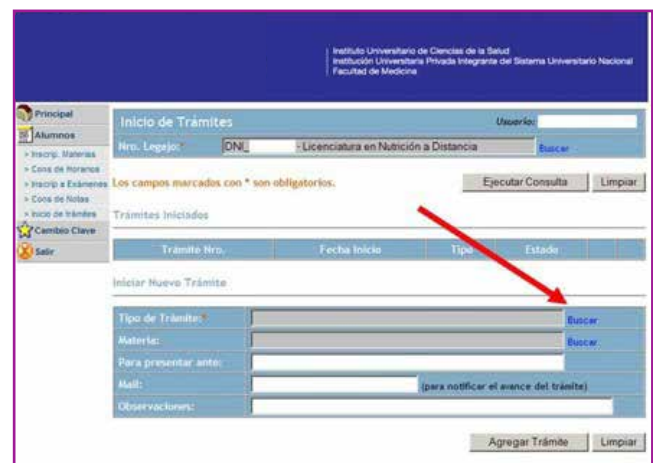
Instituto Universitario de Ciencias de la Salud
Institución Universitaria Privada Integrante del Sistema Universitario Nacional
Facultad de Medicina

Principal
Alumnos
> Inscrip. Materias
> Cons de Horarios
> Inscrip a Exámenes
> Cons de Notas
> Inicio de trámites
Cambio Clave
Salir

Inicio de Trámites
Usuario:
Nro. Legajo: * DNI_ - Licenciatura en Nutrición a Distancia Buscar

Los campos marcados con * son obligatorios.
Ejecutar Consulta Limpiar

Trámites Iniciados

| Trámite Nro. | Fecha Inicio | Tipo | Estado |
|---|---|---|---|

Iniciar Nuevo Trámite

Tipo de Trámite: * Buscar
Materia: Buscar
Para presentar ante:
Mail: (para notificar el avance del trámite)
Observaciones:

Agregar Trámite Limpiar